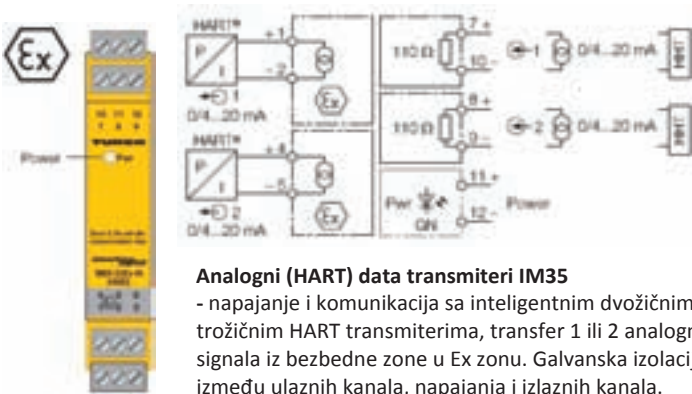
Ex

Power

Pwr

TURCK

HART®

P

I

+1

-2

Ex

1

0/4...20 mA

HART®

P

I

+4

-5

Ex

2

0/4...20 mA

110 Ω

7+

10-

1

0/4...20 mA

110 Ω

8+

9-

2

0/4...20 mA

Pwr

GN

11+

12-

Power

**Analogni (HART) data transmiteri IM35**

- napajanje i komunikacija sa inteligentnim dvožičnim trožičnim HART transmiterima, transfer 1 ili 2 analogn signala iz bezbedne zone u Ex zonu. Galvanska izolacij između ulaznih kanala, napajanja i izlaznih kanala.